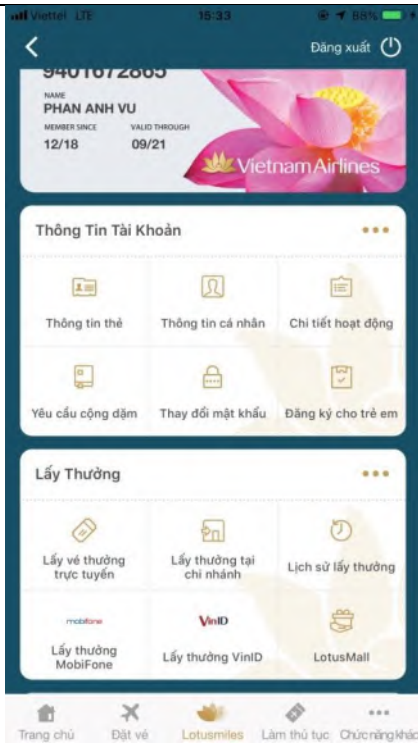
Viettel LTE 15:33 88%

Đăng xuất

9401672865

NAME
PHAN ANH VU

MEMBER SINCE
12/18

VALID THROUGH
09/21

Vietnam Airlines

Thông Tin Tài Khoản

Thông tin thẻ

Thông tin cá nhân

Chi tiết hoạt động

Yêu cầu cộng dặm

Thay đổi mật khẩu

Đăng ký cho trẻ em

Lấy Thưởng

Lấy vé thưởng trực tuyến

Lấy thưởng tại chi nhánh

Lịch sử lấy thưởng

mobifone

Lấy thưởng MobiFone

VinID

Lấy thưởng VinID

LotusMall

Trang chủ

Đặt vé

Lotusmiles

Làm thủ tục

Chức năng khác